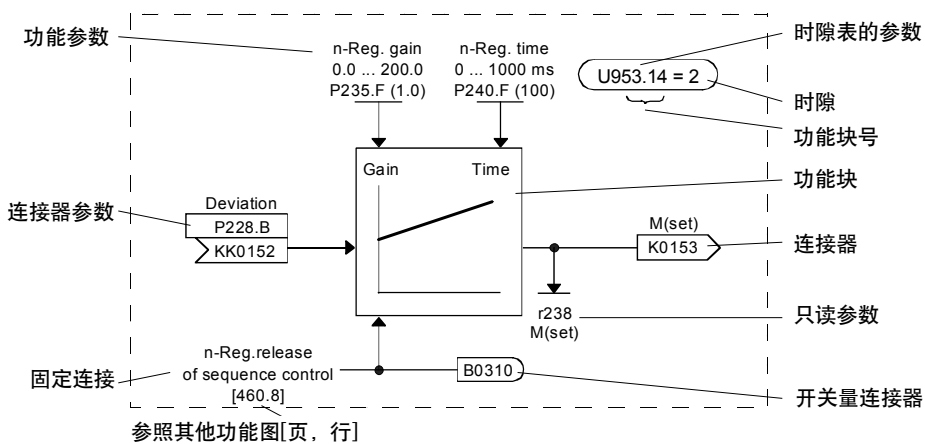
功能参数

n-Reg. gain
0.0 ... 200.0
P235.F (1.0)

n-Reg. time
0 ... 1000 ms
P240.F (100)

时隙表的参数

U953.14 = 2

时隙

功能块号

Gain

Time

功能块

连接器参数

Deviation
P228.B
KK0152

M(set)
K0153

连接器

r238
M(set)

只读参数

n-Reg.release
of sequence control
[460.8]

固定连接

B0310

开关量连接器

参照其他功能图[页，行]